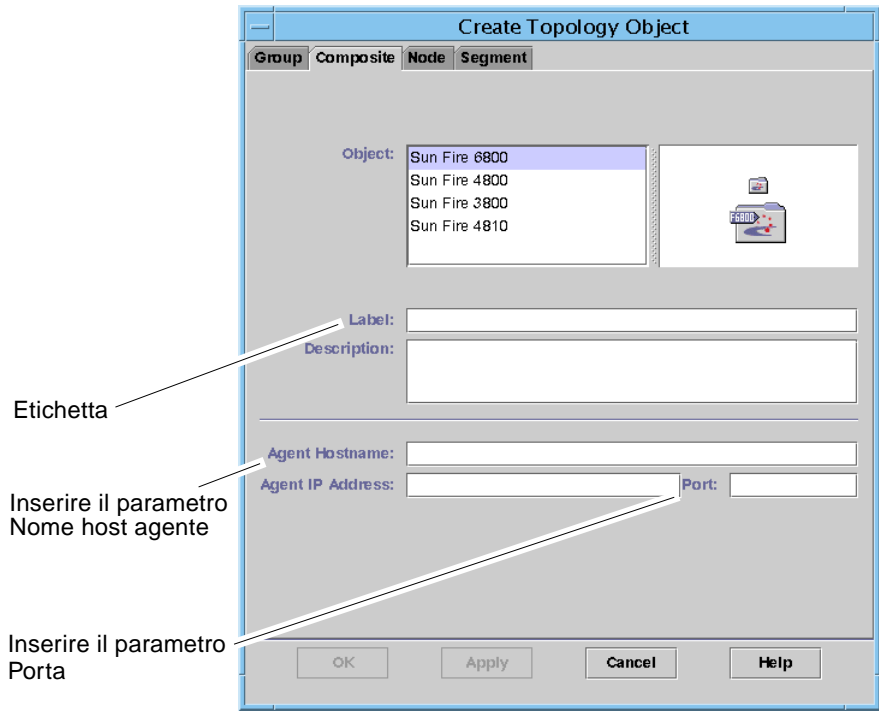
Create Topology Object

Group Composite Node Segment

Object:
Sun Fire 6800
Sun Fire 4800
Sun Fire 3800
Sun Fire 4810

F6800

Label:
Description:

Etichetta

Agent Hostname:
Agent IP Address:
Port:

Inserire il parametro Nome host agente

Inserire il parametro Porta

OK
Apply
Cancel
Help